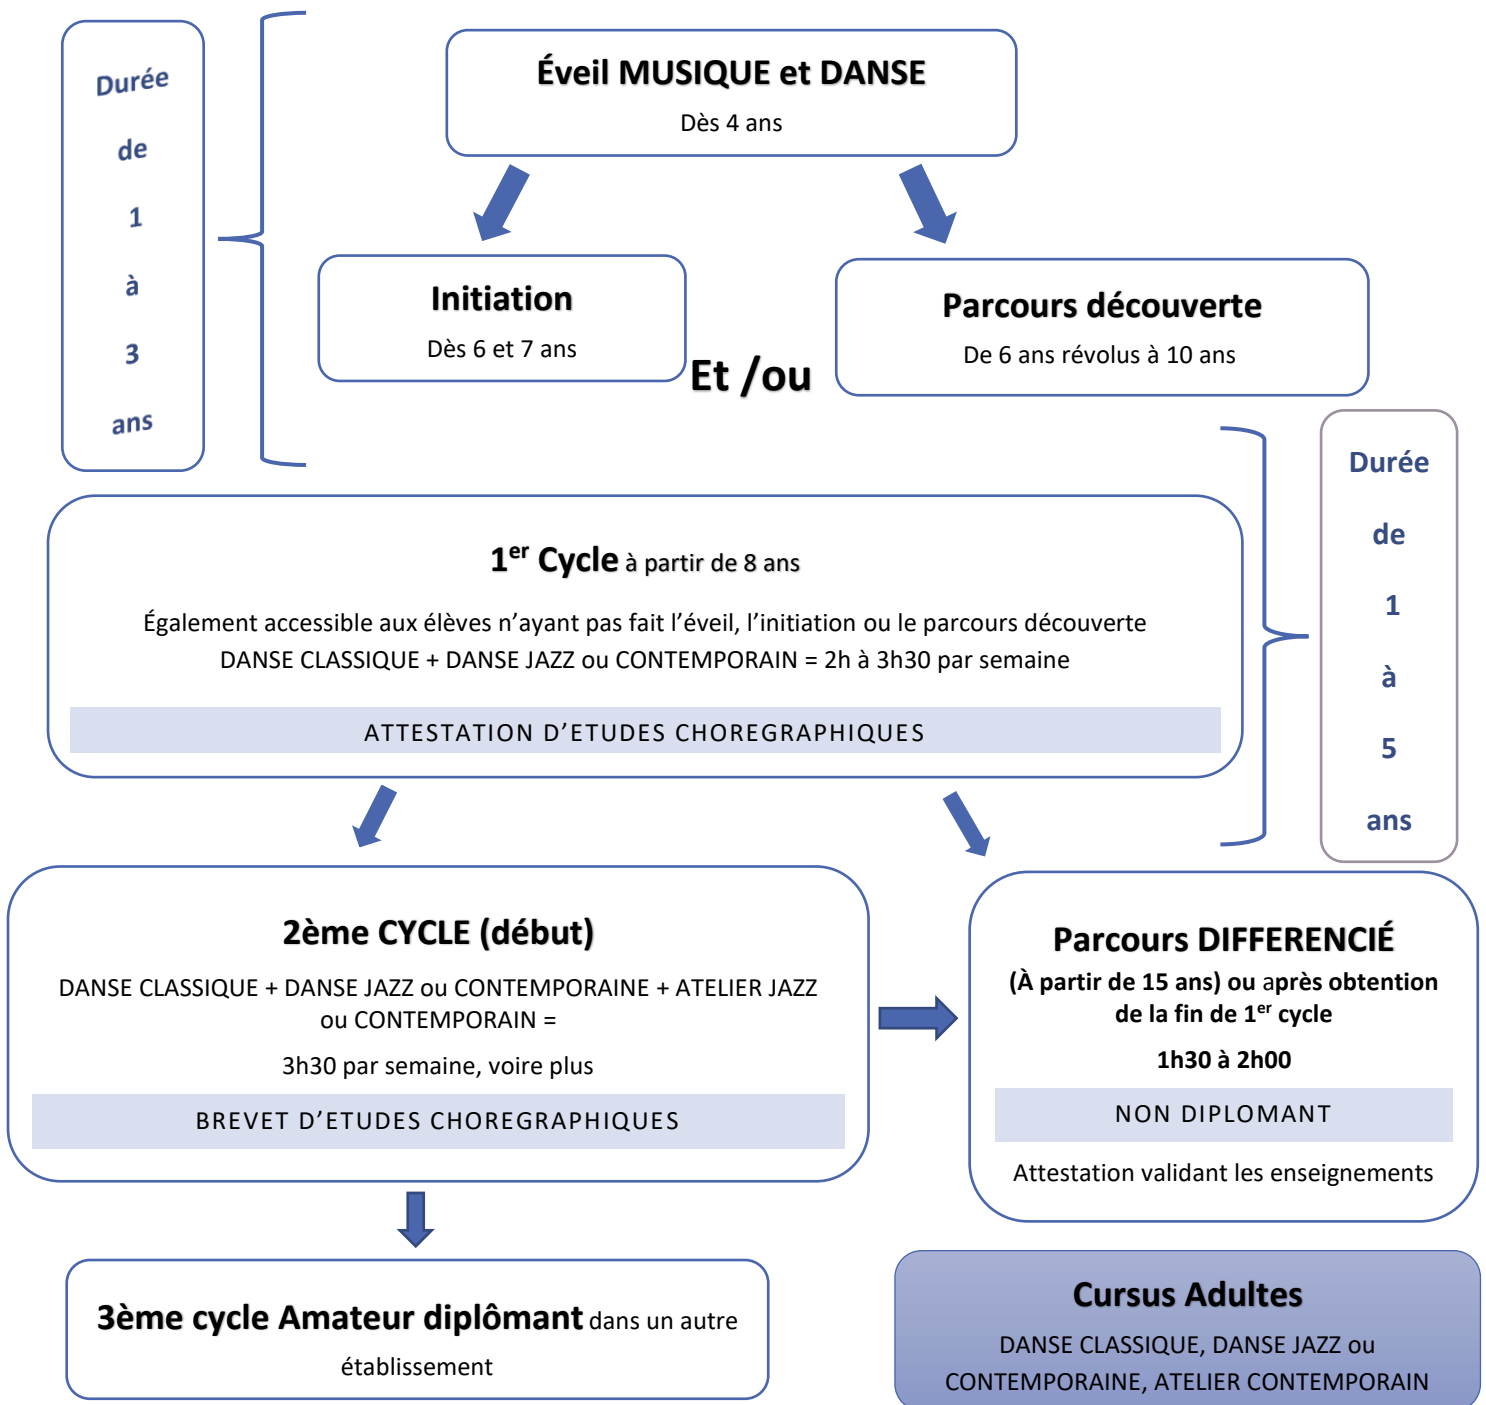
Durée de 1 à 3 ans

Éveil MUSIQUE et DANSE
Dès 4 ans

Initiation
Dès 6 et 7 ans

Et /ou

Parcours découverte
De 6 ans révolus à 10 ans

Durée de 1 à 5 ans

$1^{er}$ Cycle à partir de 8 ans
Également accessible aux élèves n'ayant pas fait l'éveil, l'initiation ou le parcours découverte
DANSE CLASSIQUE + DANSE JAZZ ou CONTEMPORAIN = 2h à 3h30 par semaine
ATTESTATION D'ETUDES CHOREGRAPHIQUES

2ème CYCLE (début)
DANSE CLASSIQUE + DANSE JAZZ ou CONTEMPORAINE + ATELIER JAZZ ou CONTEMPORAIN =
3h30 par semaine, voire plus
BREVET D'ETUDES CHOREGRAPHIQUES

Parcours DIFFERENCIÉ
(À partir de 15 ans) ou après obtention de la fin de $1^{er}$ cycle
1h30 à 2h00
NON DIPLOMANT
Attestation validant les enseignements

3ème cycle Amateur diplômant dans un autre établissement

Cursus Adultes
DANSE CLASSIQUE, DANSE JAZZ ou CONTEMPORAINE, ATELIER CONTEMPORAIN